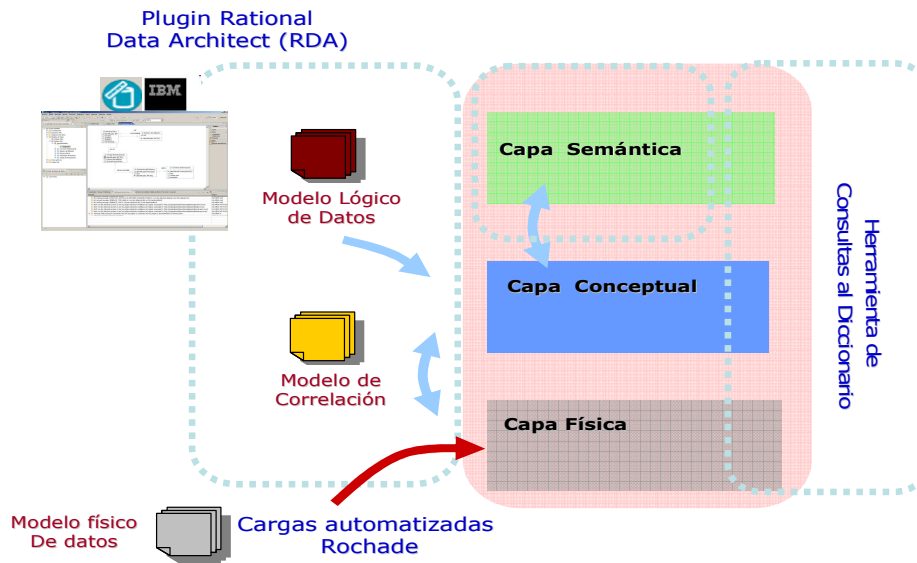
Plugin Rational
Data Architect (RDA)

IBM

Modelo Lógico
de Datos

Modelo de
Correlación

Capa Semántica

Capa Conceptual

Capa Física

Herramienta de
Consultas al Diccionario

Modelo físico
De datos

Cargas automatizadas
Rochade